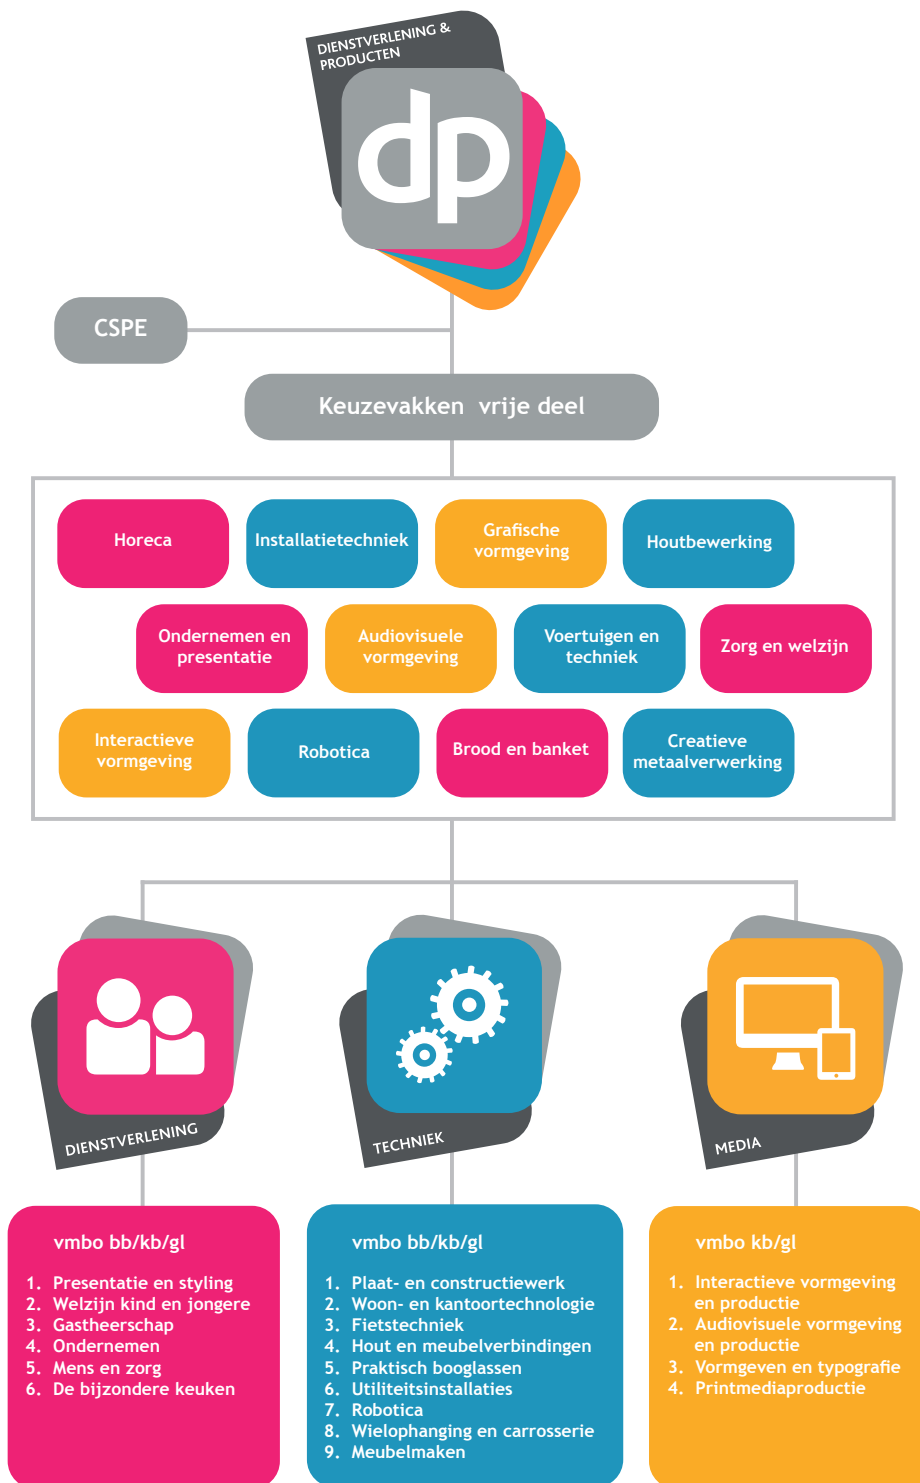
DIENSTVERLENING & PRODUCTEN

dp

CSPE

Keuzevakken vrije deel

Horeca

Installatietechniek

Grafische vormgeving

Houtbewerking

Ondernemen en presentatie

Audiovisuele vormgeving

Voertuigen en techniek

Zorg en welzijn

Interactieve vormgeving

Robotica

Brood en banket

Creatieve metaalverwerking

DIENSTVERLENING

TECHNIEK

MEDIA

vmbo bb/kb/gl

1. Presentatie en styling
2. Welzijn kind en jongere
3. Gastheerschap
4. Ondernemen
5. Mens en zorg
6. De bijzondere keuken

vmbo bb/kb/gl

1. Plaat- en constructiewerk
2. Woon- en kantoortechnologie
3. Fietstechniek
4. Hout en meubelverbindingen
5. Praktisch booglassen
6. Utiliteitsinstallaties
7. Robotica
8. Wielophanging en carrosserie
9. Meubelmaken

vmbo kb/gl

1. Interactieve vormgeving en productie
2. Audiovisuele vormgeving en productie
3. Vormgeven en typografie
4. Printmediaproductie